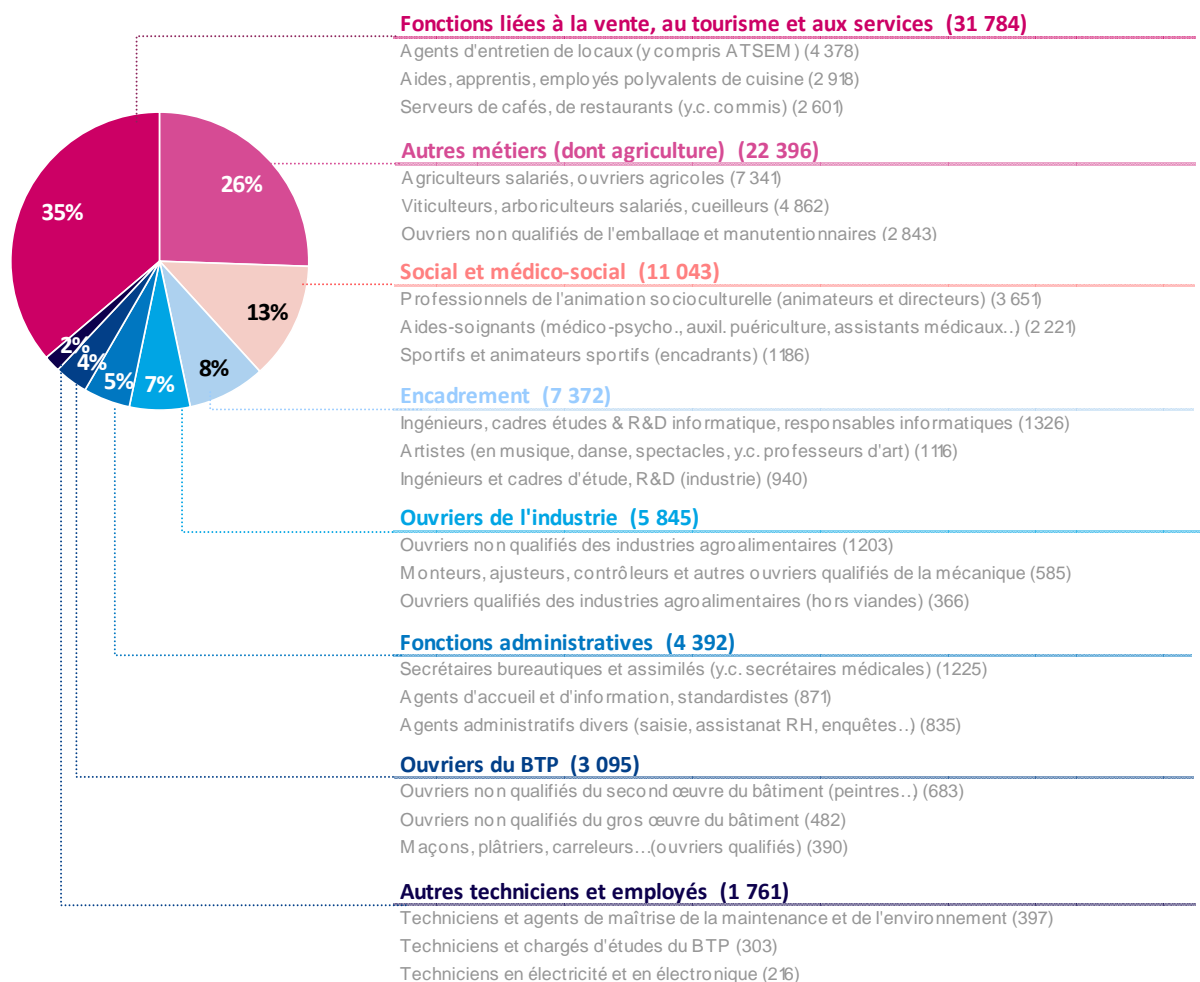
35%
26%
13%
8%
7%
5%
4%
2%

Fonctions liées à la vente, au tourisme et aux services (31 784)
Agents d'entretien de locaux (y compris ATSEM) (4 378)
Aides, apprentis, employés polyvalents de cuisine (2 918)
Serveurs de cafés, de restaurants (y.c. commis) (2 601)

Autres métiers (dont agriculture) (22 396)
Agriculteurs salariés, ouvriers agricoles (7 341)
Viticulteurs, arboriculteurs salariés, cueilleurs (4 862)
Ouvriers non qualifiés de l'emballage et manutentionnaires (2 843)

Social et médico-social (11 043)
Professionnels de l'animation socioculturelle (animateurs et directeurs) (3 651)
Aides-soignants (médico-psycho., auxil. puériculture, assistants médicaux..) (2 221)
Sportifs et animateurs sportifs (encadrants) (1186)

Encadrement (7 372)
Ingénieurs, cadres études & R&D informatique, responsables informatiques (1326)
Artistes (en musique, danse, spectacles, y.c. professeurs d'art) (1116)
Ingénieurs et cadres d'étude, R&D (industrie) (940)

Ouvriers de l'industrie (5 845)
Ouvriers non qualifiés des industries agroalimentaires (1203)
Monteurs, ajusteurs, contrôleurs et autres ouvriers qualifiés de la mécanique (585)
Ouvriers qualifiés des industries agroalimentaires (hors viandes) (366)

Fonctions administratives (4 392)
Secrétaires bureautiques et assimilés (y.c. secrétaires médicales) (1225)
Agents d'accueil et d'information, standardistes (871)
Agents administratifs divers (saisie, assistanat RH, enquêtes..) (835)

Ouvriers du BTP (3 095)
Ouvriers non qualifiés du second œuvre du bâtiment (peintres..) (683)
Ouvriers non qualifiés du gros œuvre du bâtiment (482)
Maçons, plâtriers, carreleurs…(ouvriers qualifiés) (390)

Autres techniciens et employés (1 761)
Techniciens et agents de maîtrise de la maintenance et de l'environnement (397)
Techniciens et chargés d'études du BTP (303)
Techniciens en électricité et en électronique (216)